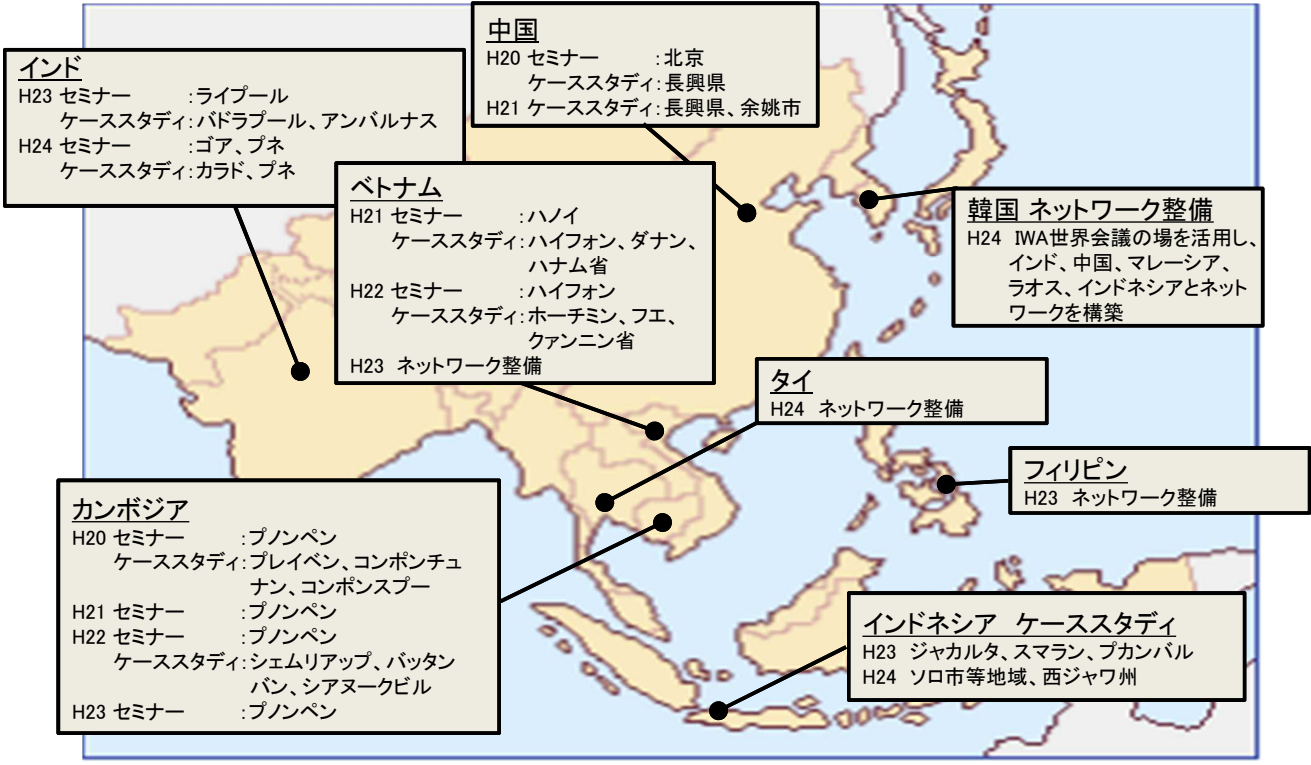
インド
H23 セミナー　　：ライプール
　ケーススタディ：バドラプール、アンバルナス
H24 セミナー　　：ゴア、プネ
　ケーススタディ：カラド、プネ

中国
H20 セミナー　　：北京
　ケーススタディ：長興県
H21 ケーススタディ：長興県、余姚市

ベトナム
H21 セミナー　　：ハノイ
　ケーススタディ：ハイフォン、ダナン、ハナム省
H22 セミナー　　：ハイフォン
　ケーススタディ：ホーチミン、フエ、クァンニン省
H23 ネットワーク整備

韓国 ネットワーク整備
H24 IWA世界会議の場を活用し、インド、中国、マレーシア、ラオス、インドネシアとネットワークを構築

タイ
H24 ネットワーク整備

フィリピン
H23 ネットワーク整備

カンボジア
H20 セミナー　　：プノンペン
　ケーススタディ：プレイベン、コンポンチュナン、コンポンスプー
H21 セミナー　　：プノンペン
H22 セミナー　　：プノンペン
　ケーススタディ：シェムリアップ、バッタンバン、シアヌークビル
H23 セミナー　　：プノンペン

インドネシア ケーススタディ
H23 ジャカルタ、スマラン、プカンバル
H24 ソロ市等地域、西ジャワ州